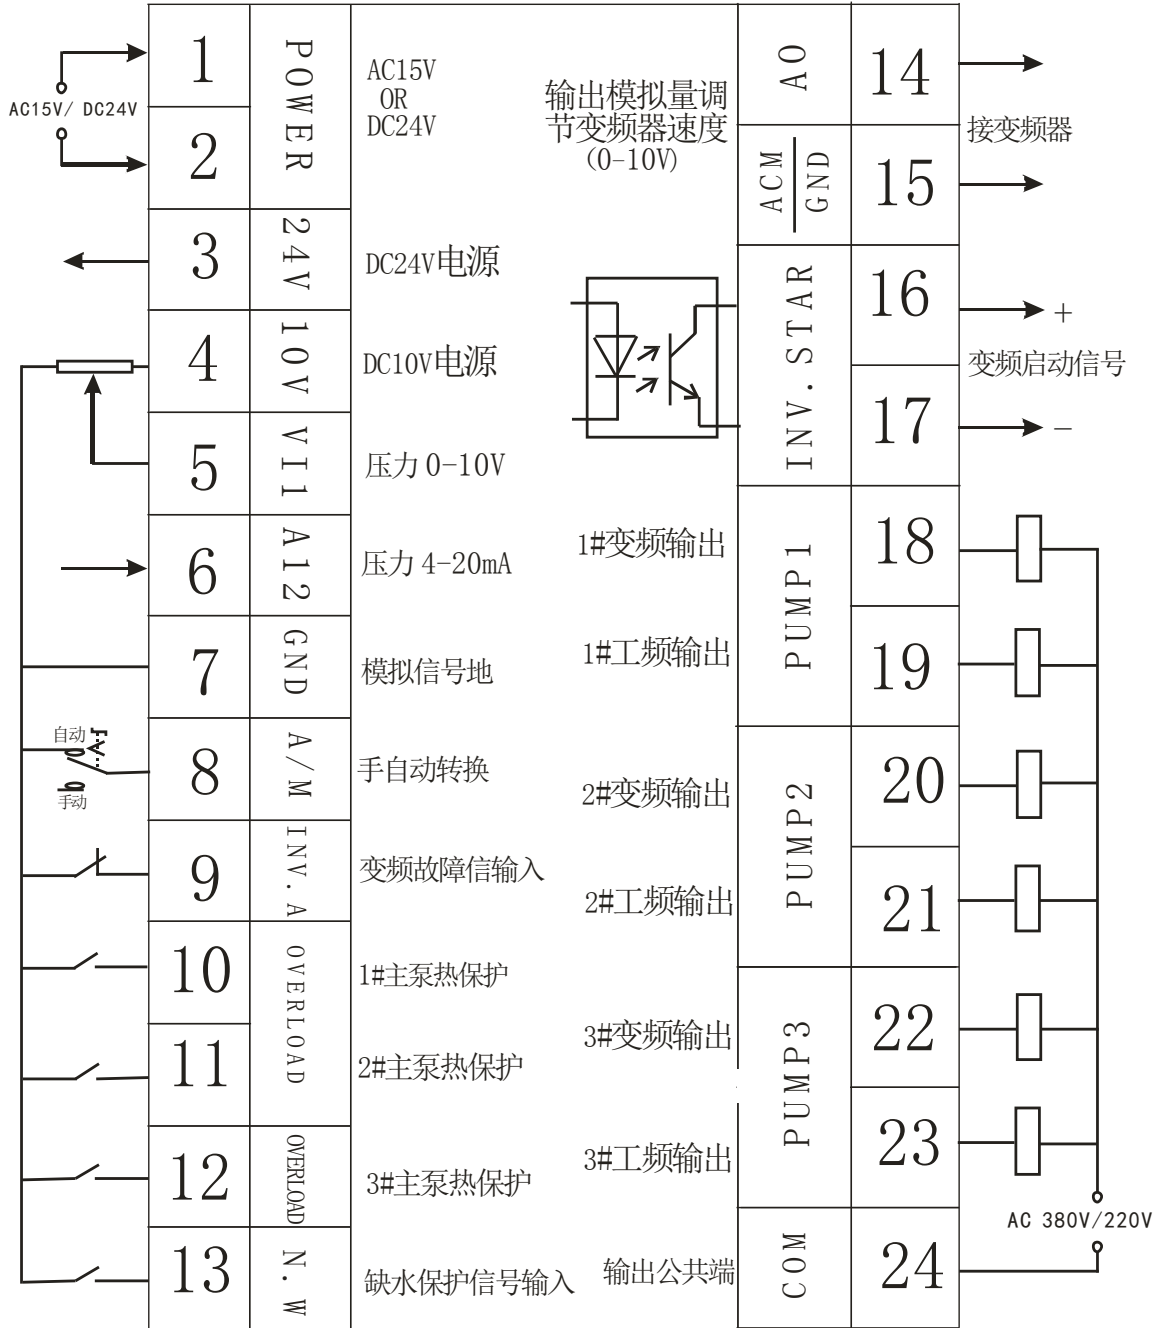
AC15V/ DC24V

| 1 | POWER | AC15V OR DC24V |
| 2 | | |
| 3 | 24V | DC24V电源 |
| 4 | 10V | DC10V电源 |
| 5 | VI1 | 压力 0-10V |
| 6 | AI2 | 压力 4-20mA |
| 7 | GND | 模拟信号地 |
| 8 | A/M | 手自动转换 |
| 9 | INV.A | 变频故障信输入 |
| 10 | OVERLOAD | 1#主泵热保护 |
| 11 | | 2#主泵热保护 |
| 12 | OVERLOAD | 3#主泵热保护 |
| 13 | N.W | 缺水保护信号输入 |

自动
手动

输出模拟量调节变频器速度 (0-10V)

| AO | 14 |
| ACM/GND | 15 |
| INV.STAR | 16 |
| | 17 |
| PUMP1 | 18 |
| | 19 |
| PUMP2 | 20 |
| | 21 |
| PUMP3 | 22 |
| | 23 |
| COM | 24 |

1#变频输出
1#工频输出
2#变频输出
2#工频输出
3#变频输出
3#工频输出
输出公共端

接变频器
+
变频启动信号
−
AC 380V/220V